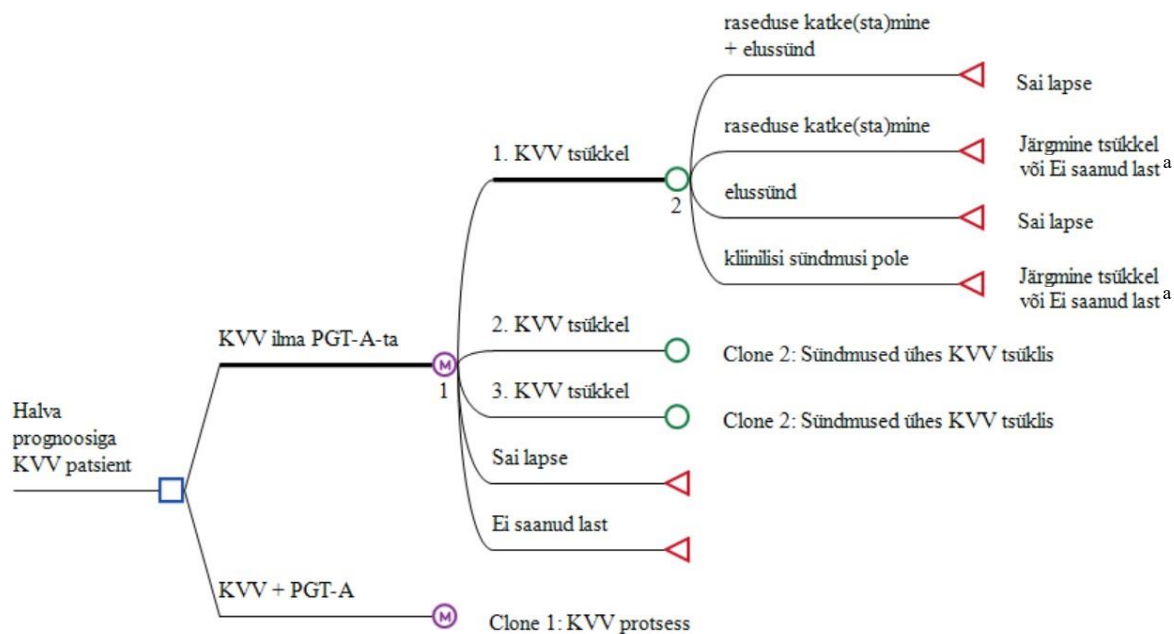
Halva prognoosiga KVV patsient

KVV ilma PGT-A-ta

M
1

1. KVV tsükkel

2

raseduse katke(sta)mine + elussünd

Sai lapse

raseduse katke(sta)mine

Järgmine tsükkel või Ei saanud last $^a$

elussünd

Sai lapse

kliinilisi sündmusi pole

Järgmine tsükkel või Ei saanud last $^a$

2. KVV tsükkel

Clone 2: Sündmused ühes KVV tsüklis

3. KVV tsükkel

Clone 2: Sündmused ühes KVV tsüklis

Sai lapse

Ei saanud last

KVV + PGT-A

M

Clone 1: KVV protsess